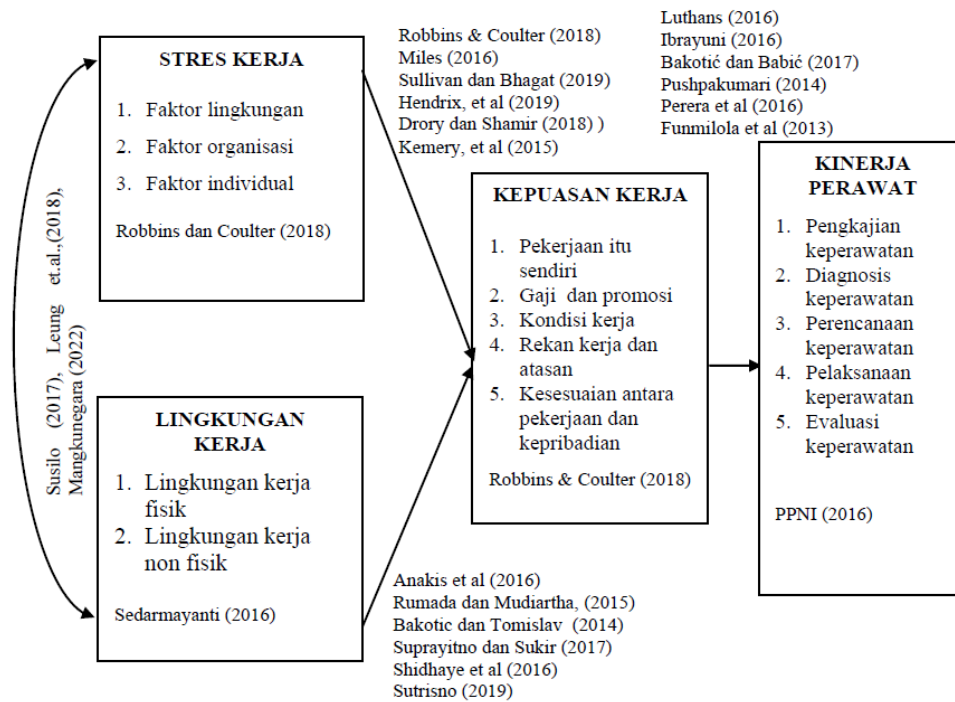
STRES KERJA

1. Faktor lingkungan
2. Faktor organisasi
3. Faktor individual

Robbins dan Coulter (2018)

Susilo (2017), Leung et.al.,(2018), Mangkunegara (2022)

LINGKUNGAN KERJA

1. Lingkungan kerja fisik
2. Lingkungan kerja non fisik

Sedarmayanti (2016)

Robbins & Coulter (2018)
Miles (2016)
Sullivan dan Bhagat (2019)
Hendrix, et al (2019)
Drory dan Shamir (2018) )
Kemery, et al (2015)

KEPUASAN KERJA

1. Pekerjaan itu sendiri
2. Gaji dan promosi
3. Kondisi kerja
4. Rekan kerja dan atasan
5. Kesesuaian antara pekerjaan dan kepribadian

Robbins & Coulter (2018)

Anakis et al (2016)
Rumada dan Mudiartha, (2015)
Bakotic dan Tomislav (2014)
Suprayitno dan Sukir (2017)
Shidhaye et al (2016)
Sutrisno (2019)

Luthans (2016)
Ibrayuni (2016)
Bakotić dan Babić (2017)
Pushpakumari (2014)
Perera et al (2016)
Funmilola et al (2013)

KINERJA PERAWAT

1. Pengkajian keperawatan
2. Diagnosis keperawatan
3. Perencanaan keperawatan
4. Pelaksanaan keperawatan
5. Evaluasi keperawatan

PPNI (2016)